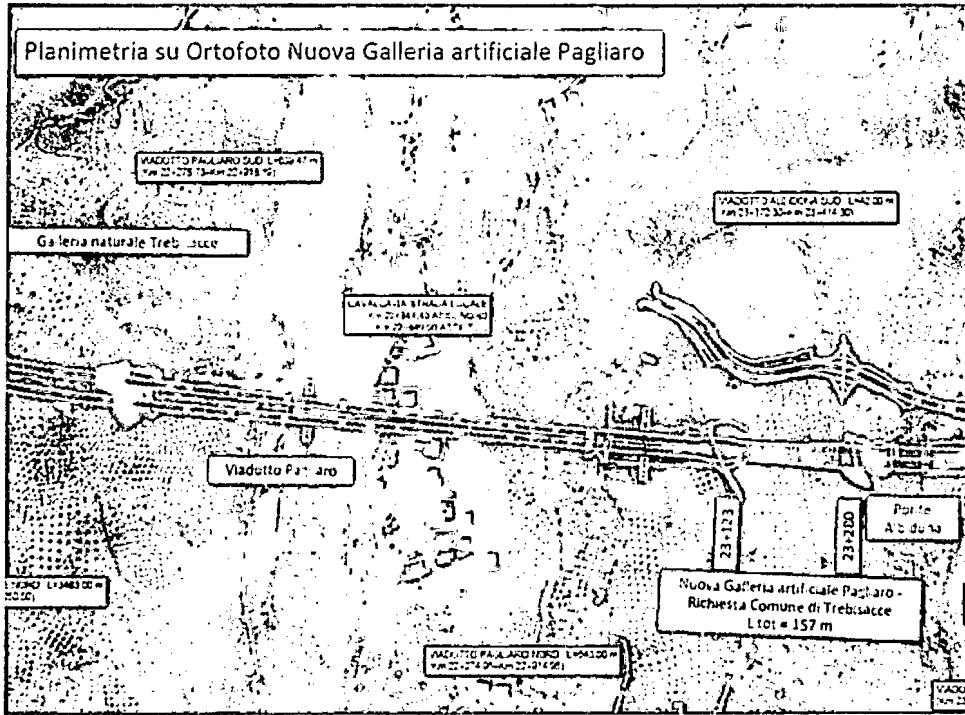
Planimetria su Ortofoto Nuova Galleria artificiale Pagliaro

VIADOTTO PAGLIARO SUD L=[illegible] m
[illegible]

Galleria naturale Trebisacce

VIADOTTO ALBIDONA SUD L=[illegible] m
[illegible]

CAVALCAVIA STRADA LOCALE
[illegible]
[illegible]

Viadotto Pagliaro

23+123

23+200

Ponte Albidona

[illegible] L=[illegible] m
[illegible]

Nuova Galleria artificiale Pagliaro -
Richiesta Comune di Trebisacce
L tot = 157 m

VIADOTTO PAGLIARO NORD L=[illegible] m
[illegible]

VIADO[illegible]
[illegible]